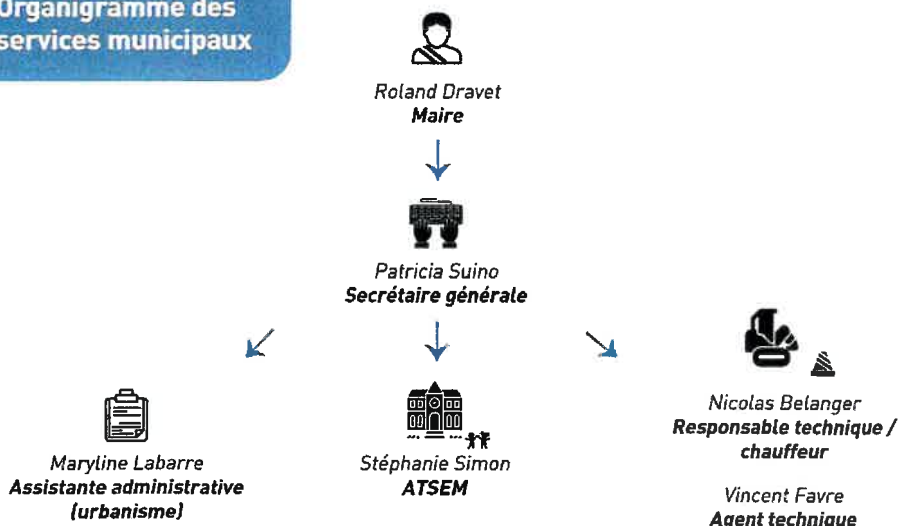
Organigramme des services municipaux

Roland Dravet
Maire

Patricia Suino
Secrétaire générale

Maryline Labarre
Assistante administrative (urbanisme)

Stéphanie Simon
ATSEM

Nicolas Belanger
Responsable technique / chauffeur

Vincent Favre
Agent technique